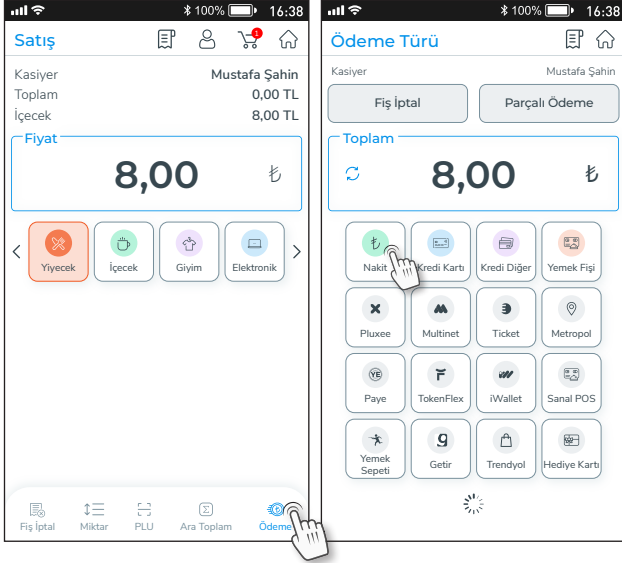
100% 16:38
Satış
1
Kasiyer Mustafa Şahin
Toplam 0,00 TL
İçecek 8,00 TL
Fiyat
8,00 ₺
Yiyecek
İçecek
Giyim
Elektronik
Fiş İptal
Miktar
PLU
Ara Toplam
Ödeme

100% 16:38
Ödeme Türü
Kasiyer Mustafa Şahin
Fiş İptal
Parçalı Ödeme
Toplam
8,00 ₺
Nakit
Kredi Kartı
Kredi Diğer
Yemek Fişi
Pluxee
Multinet
Ticket
Metropol
Paye
TokenFlex
iWallet
Sanal POS
Yemek Sepeti
Getir
Trendyol
Hediye Kartı